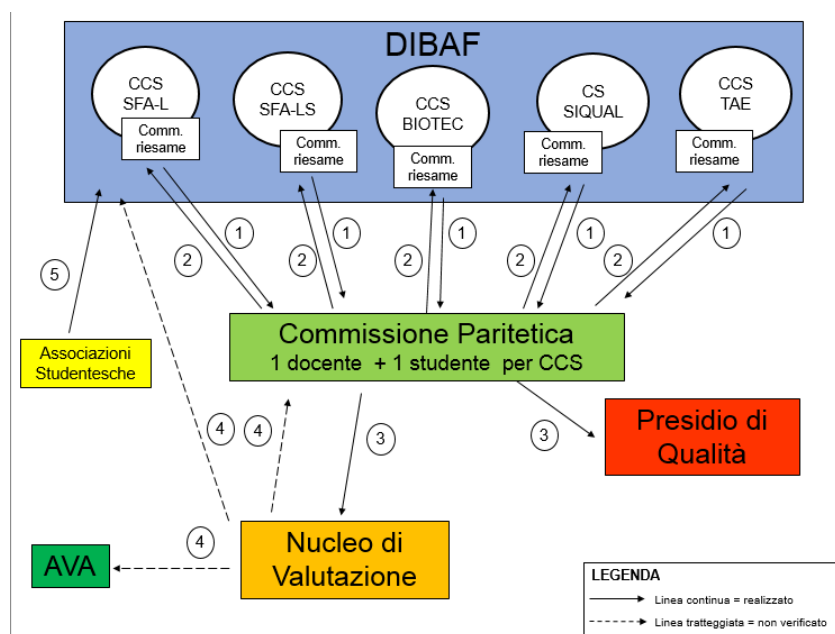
DIBAF

CCS SFA-L
Comm. riesame

CCS SFA-LS
Comm. riesame

CCS BIOTEC
Comm. riesame

CS SIQUAL
Comm. riesame

CCS TAE
Comm. riesame

5

2

1

2

1

2

1

2

1

2

1

Associazioni Studentesche

Commissione Paritetica
1 docente + 1 studente per CCS

4

4

3

3

Presidio di Qualità

4

AVA

Nucleo di Valutazione

LEGENDA
Linea continua = realizzato
Linea tratteggiata = non verificato